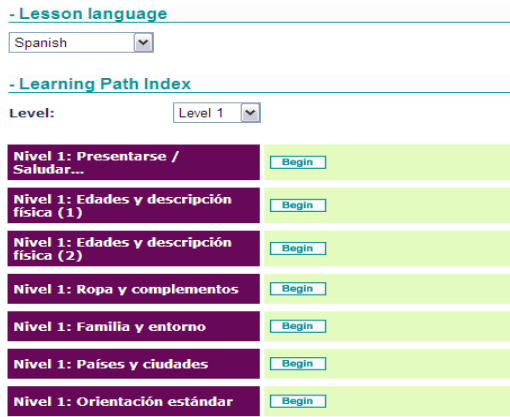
- Lesson language

Spanish

- Learning Path Index

Level: Level 1

| | |
|---|---|
| Nivel 1: Presentarse / Saludar... | Begin |
| Nivel 1: Edades y descripción física (1) | Begin |
| Nivel 1: Edades y descripción física (2) | Begin |
| Nivel 1: Ropa y complementos | Begin |
| Nivel 1: Familia y entorno | Begin |
| Nivel 1: Países y ciudades | Begin |
| Nivel 1: Orientación estándar | Begin |